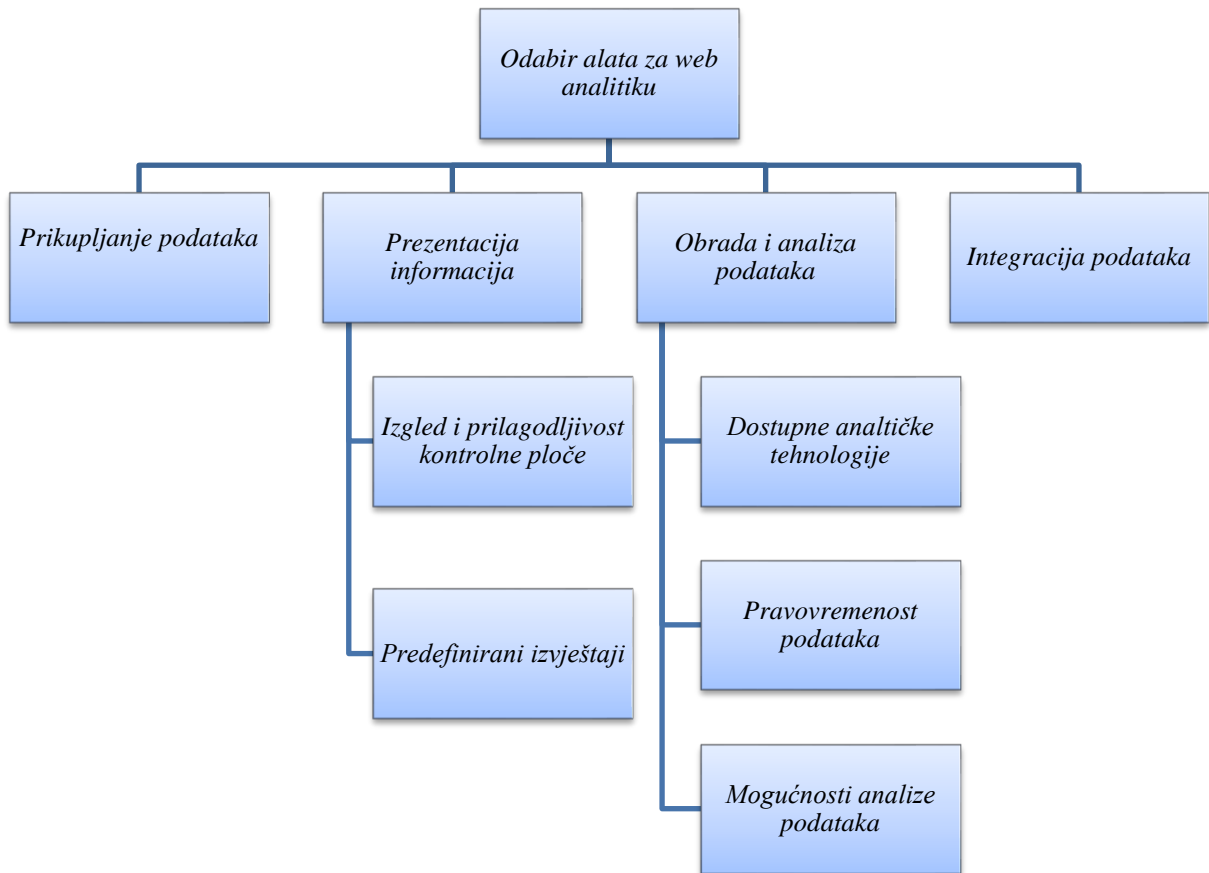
Odabir alata za web analitiku

Prikupljanje podataka

Prezentacija informacija

Izgled i prilagodljivost kontrolne ploče

Predefinirani izvještaji

Obrada i analiza podataka

Dostupne analtičke tehnologije

Pravovremenost podataka

Mogućnosti analize podataka

Integracija podataka